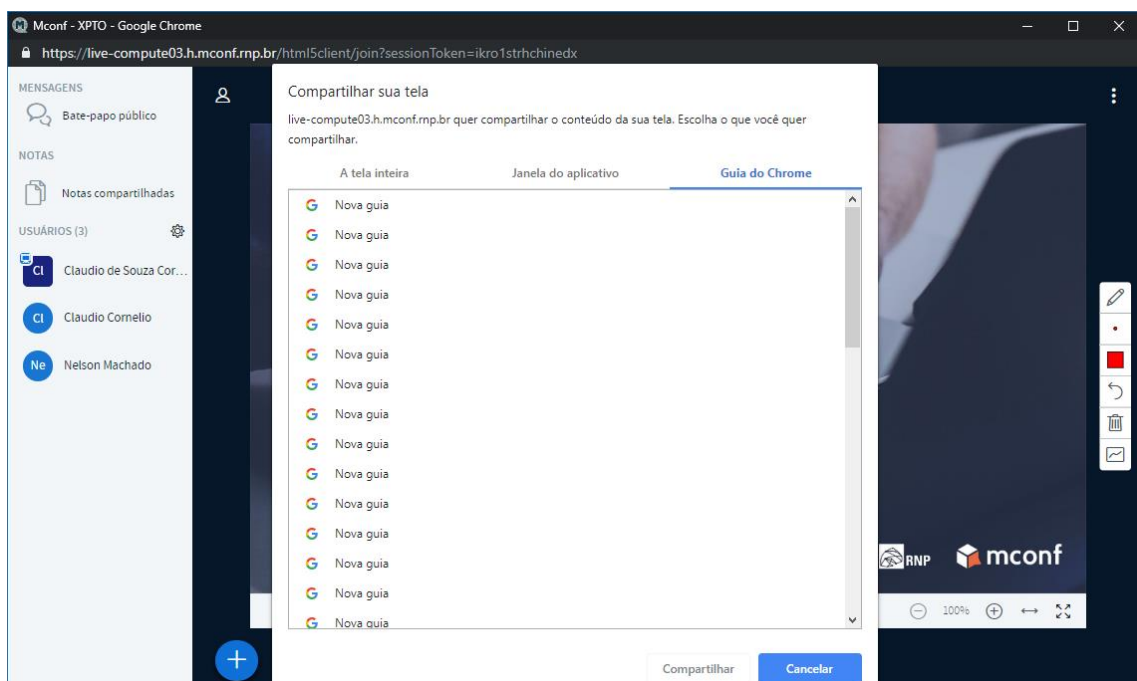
Mconf - XPTO - Google Chrome

https://live-compute03.h.mconf.rnp.br/html5client/join?sessionToken=ikro1strhchinedx

MENSAGENS

Bate-papo público

NOTAS

Notas compartilhadas

USUÁRIOS (3)

Cl Claudio de Souza Cor...

Cl Claudio Cornelio

Ne Nelson Machado

Compartilhar sua tela

live-compute03.h.mconf.rnp.br quer compartilhar o conteúdo da sua tela. Escolha o que você quer compartilhar.

A tela inteira | Janela do aplicativo | Guia do Chrome

Nova guia
Nova guia
Nova guia
Nova guia
Nova guia
Nova guia
Nova guia
Nova guia
Nova guia
Nova guia
Nova guia
Nova guia
Nova guia
Nova guia
Nova guia

Compartilhar | Cancelar

RNP mconf

100%